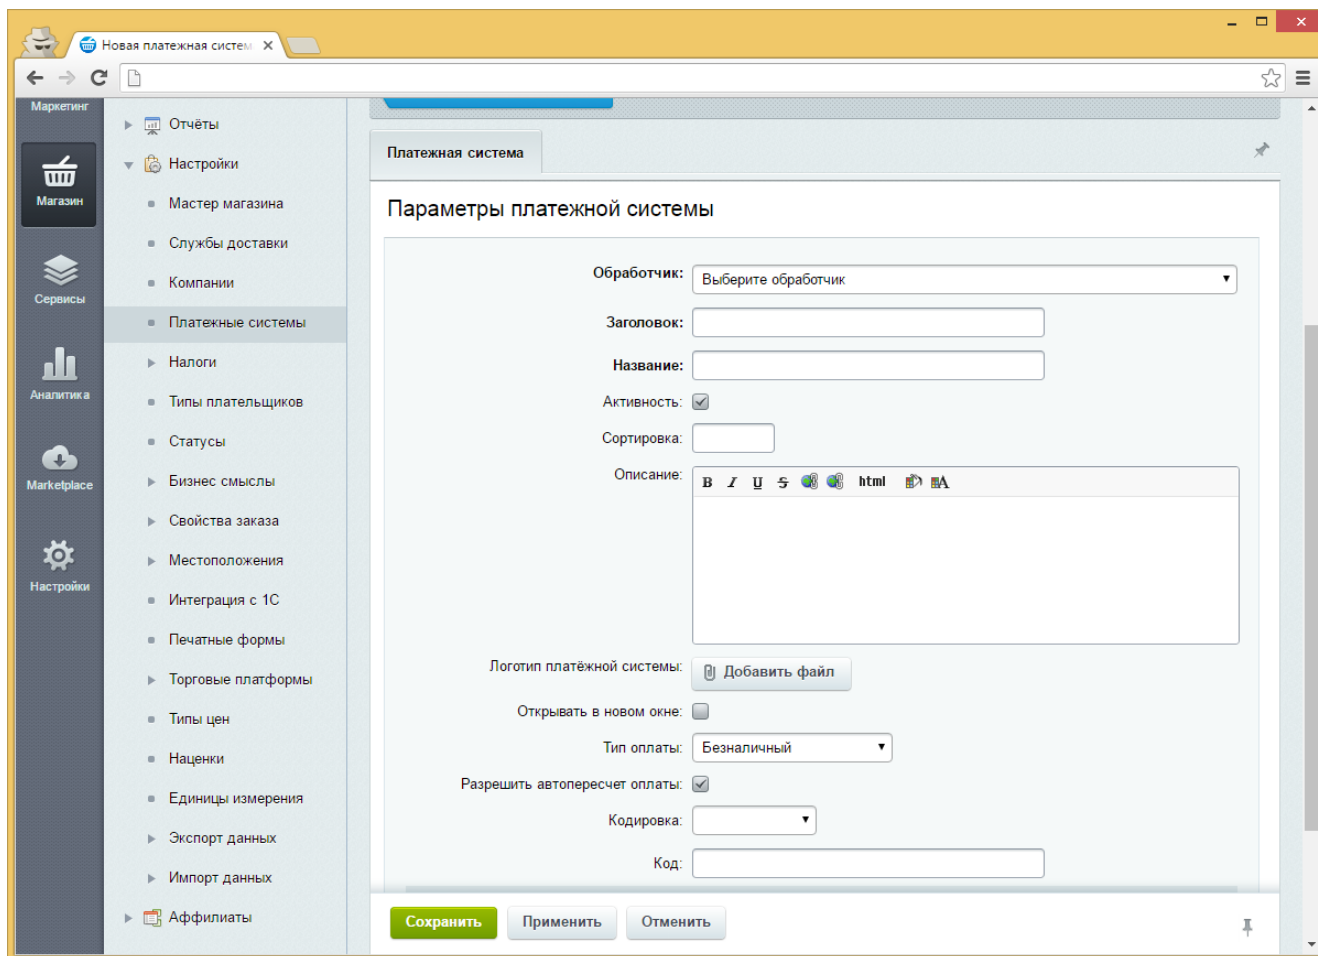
Новая платежная систем ×

Маркетинг

Магазин

Сервисы

Аналитика

Marketplace

Настройки

Отчёты
Настройки
Мастер магазина
Службы доставки
Компании
Платежные системы
Налоги
Типы плательщиков
Статусы
Бизнес смыслы
Свойства заказа
Местоположения
Интеграция с 1С
Печатные формы
Торговые платформы
Типы цен
Наценки
Единицы измерения
Экспорт данных
Импорт данных
Аффилиаты

Платежная система

Параметры платежной системы

Обработчик: Выберите обработчик
Заголовок:
Название:
Активность:
Сортировка:
Описание: B I U S html
Логотип платёжной системы: Добавить файл
Открывать в новом окне:
Тип оплаты: Безналичный
Разрешить автопересчет оплаты:
Кодировка:
Код:

Сохранить Применить Отменить